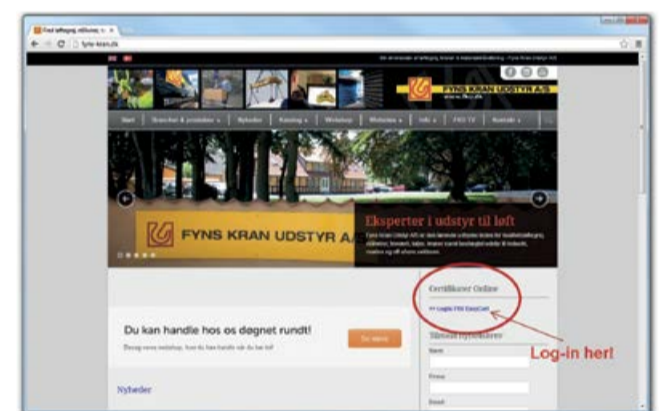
fyns-kran.dk

FYNS KRAN UDSTYR A/S

Start

Nyheder

Webshop

FKU TV

Kontakt

FYNS KRAN UDSTYR A/S

Eksperter i udstyr til løft

Certifikater Online

>> Log in FKU EasyCert

Log-in her!

Du kan handle hos os døgnet rundt!

Nyheder

Navn

Firma

Email